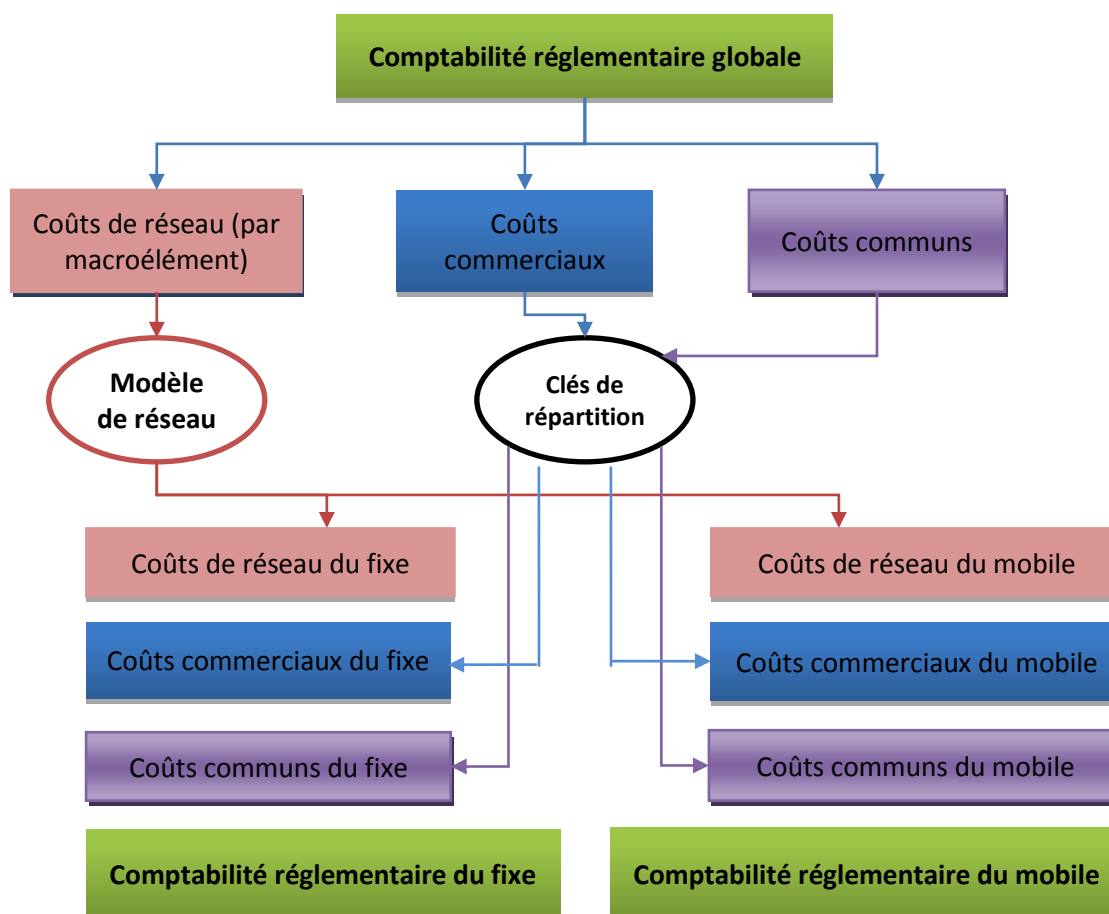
Comptabilité réglementaire globale

Coûts de réseau (par macroélément)

Coûts commerciaux

Coûts communs

Modèle de réseau

Clés de répartition

Coûts de réseau du fixe

Coûts de réseau du mobile

Coûts commerciaux du fixe

Coûts commerciaux du mobile

Coûts communs du fixe

Coûts communs du mobile

Comptabilité réglementaire du fixe

Comptabilité réglementaire du mobile